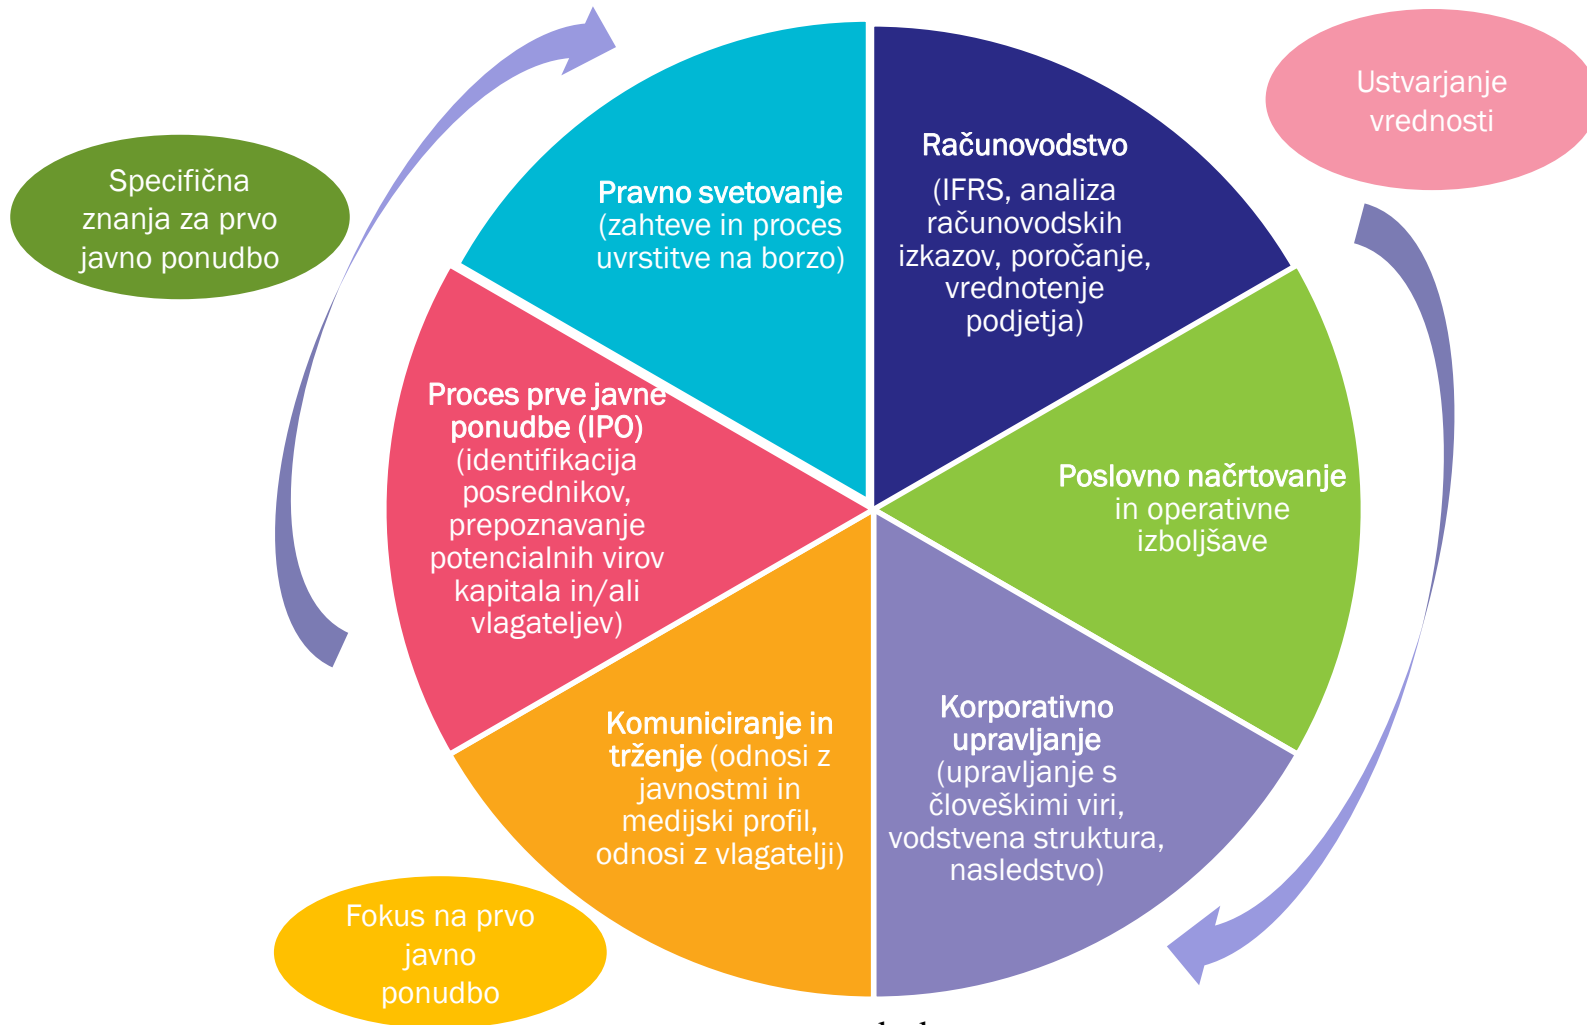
Specifična znanja za prvo javno ponudbo

Ustvarjanje vrednosti

Pravno svetovanje (zahteve in proces uvrstitve na borzo)

Računovodstvo (IFRS, analiza računovodskih izkazov, poročanje, vrednotenje podjetja)

Poslovno načrtovanje in operativne izboljšave

Korporativno upravljanje (upravljanje s človeškimi viri, vodstvena struktura, nasledstvo)

Komuniciranje in trženje (odnosi z javnostmi in medijski profil, odnosi z vlagatelji)

Proces prve javne ponudbe (IPO) (identifikacija posrednikov, prepoznavanje potencialnih virov kapitala in/ali vlagateljev)

Fokus na prvo javno ponudbo